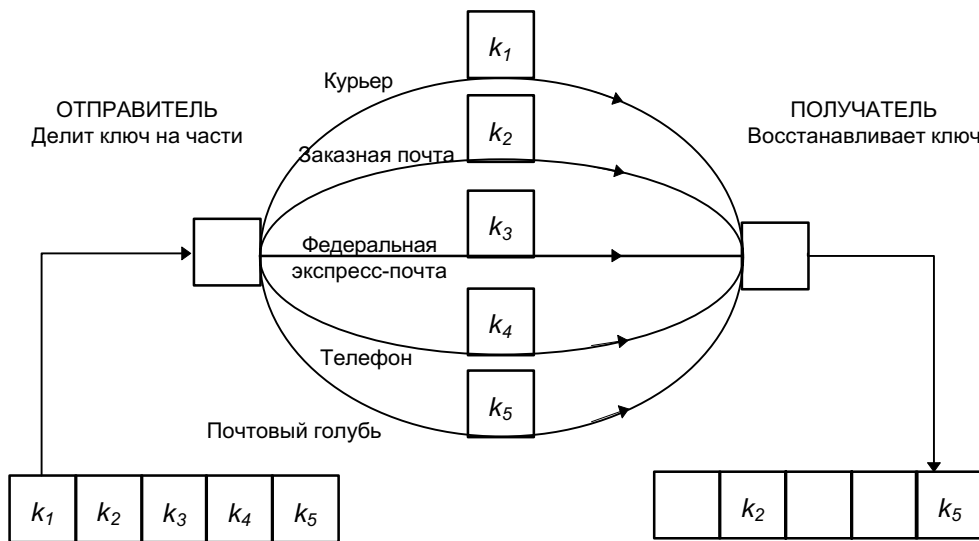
$k_1$

Курьер

ОТПРАВИТЕЛЬ
Делит ключ на части

$k_2$

ПОЛУЧАТЕЛЬ
Восстанавливает ключ

Заказная почта

$k_3$

Федеральная экспресс-почта

$k_4$

Телефон

$k_5$

Почтовый голубь

| $k_1$ | $k_2$ | $k_3$ | $k_4$ | $k_5$ |
|---|---|---|---|---|

| | $k_2$ | | | $k_5$ |
|---|---|---|---|---|